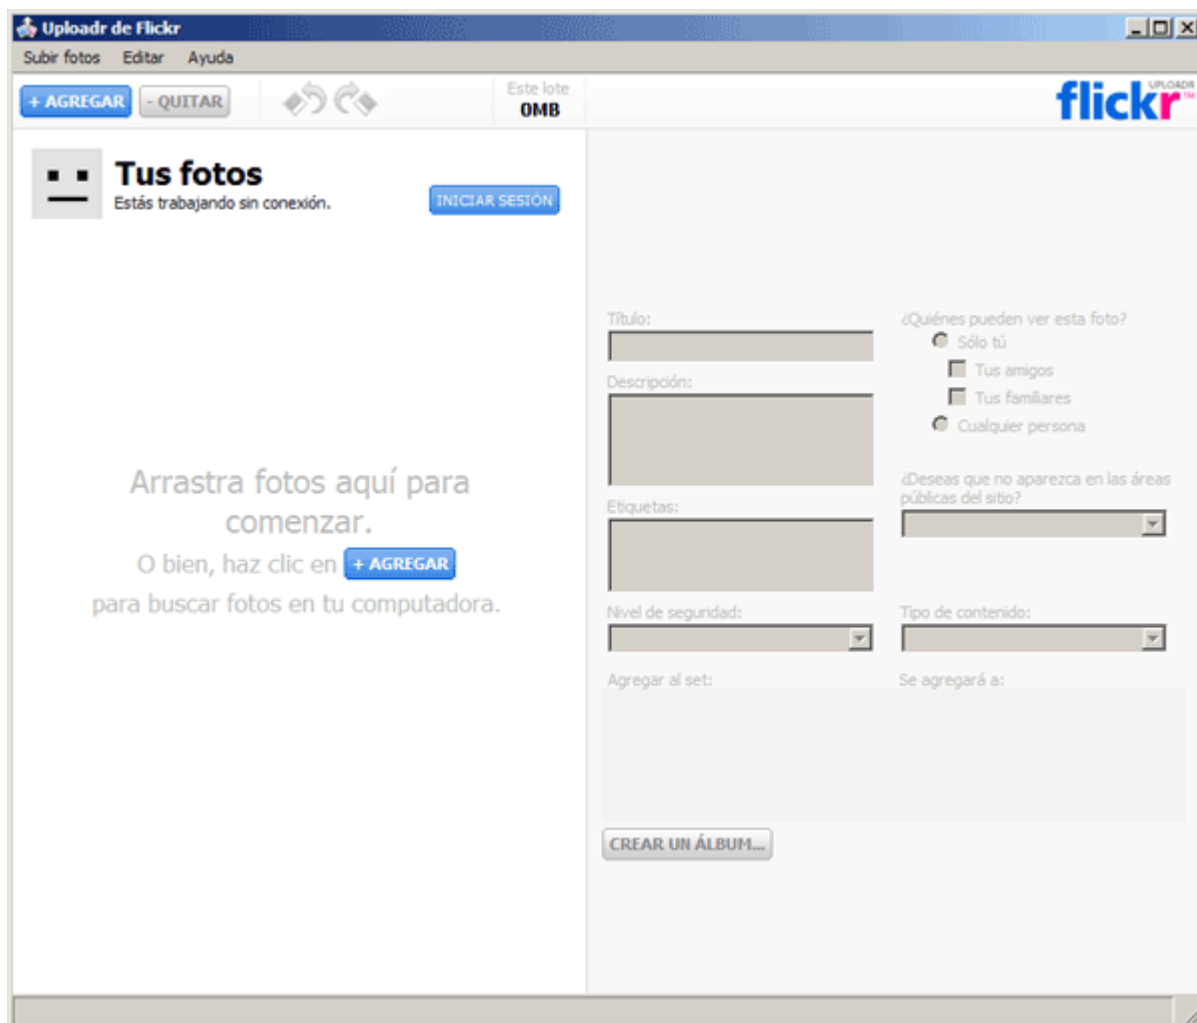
Uploadr de Flickr

Subir fotos Editar Ayuda

+ AGREGAR - QUITAR

Este lote
0MB

flickr UPLOADR TM

Tus fotos
Estás trabajando sin conexión.

INICIAR SESIÓN

Arrastra fotos aquí para comenzar.
O bien, haz clic en + AGREGAR para buscar fotos en tu computadora.

Título:

Descripción:

Etiquetas:

¿Quiénes pueden ver esta foto?
Sólo tú
Tus amigos
Tus familiares
Cualquier persona

¿Deseas que no aparezca en las áreas públicas del sitio?

Nivel de seguridad:

Tipo de contenido:

Agregar al set:

Se agregará a:

CREAR UN ÁLBUM...